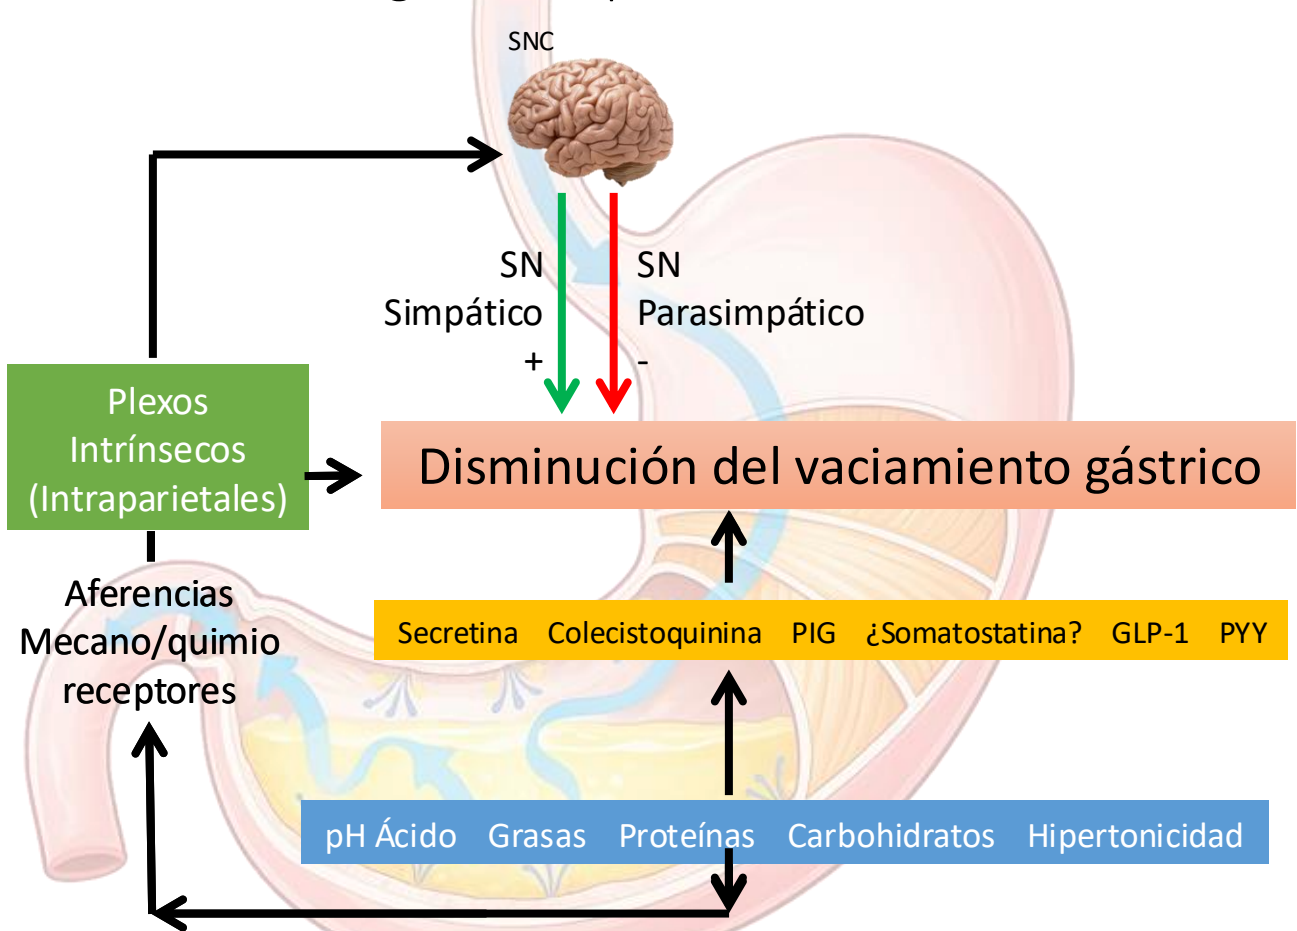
SNC

SN Simpático +

SN Parasimpático -

Plexos Intrínsecos (Intraparietales)

Disminución del vaciamiento gástrico

Aferencias Mecano/quimio receptores

Secretina Colecistoquinina PIG ¿Somatostatina? GLP-1 PYY

pH Ácido Grasas Proteínas Carbohidratos Hipertonicidad